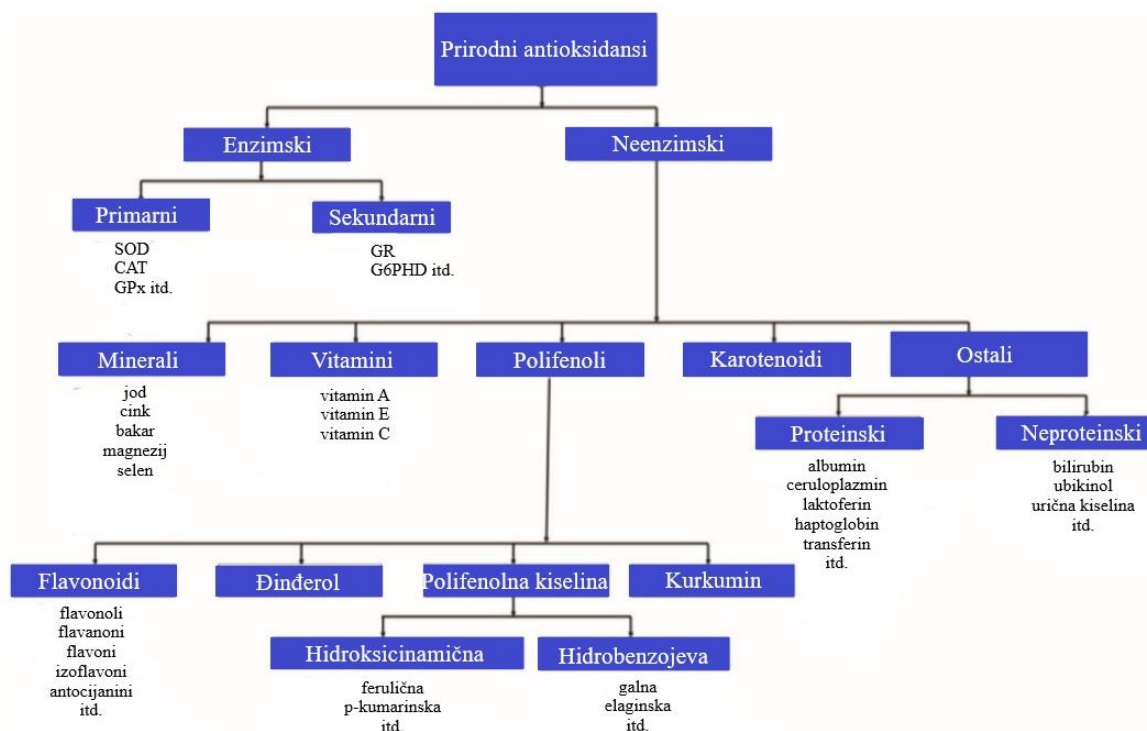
Prirodni antioksidansi

Enzimski

Neenzimski

Primarni

SOD
CAT
GPx itd.

Sekundarni

GR
G6PHD itd.

Minerali

jod
cink
bakar
magnezij
selen

Vitamini

vitamin A
vitamin E
vitamin C

Polifenoli

Karotenoidi

Ostali

Proteinski

albumin
ceruloplazmin
laktoferin
haptoglobin
transferin
itd.

Neproteinski

bilirubin
ubikinol
urična kiselina
itd.

Flavonoidi

flavonoli
flavanoni
flavoni
izoflavoni
antocijanini
itd.

Đinđerol

Polifenolna kiselina

Kurkumin

Hidroksicinamična

ferulična
p-kumarinska
itd.

Hidrobenzojeva

galna
elaginska
itd.